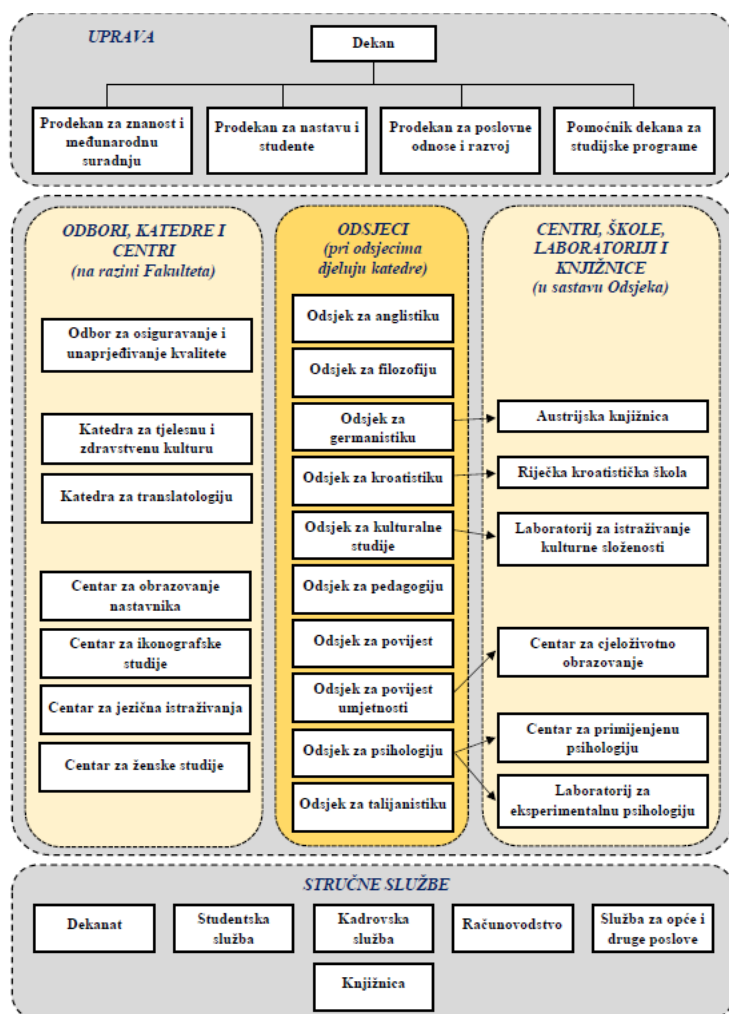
UPRAVA

Dekan

Prodekan za znanost i međunarodnu suradnju

Prodekan za nastavu i studente

Prodekan za poslovne odnose i razvoj

Pomoćnik dekana za studijske programe

ODBORI, KATEDRE I CENTRI
(na razini Fakulteta)

Odbor za osiguravanje i unaprjeđivanje kvalitete

Katedra za tjelesnu i zdravstvenu kulturu

Katedra za translatologiju

Centar za obrazovanje nastavnika

Centar za ikonografske studije

Centar za jezična istraživanja

Centar za ženske studije

ODSJECI
(pri odsjecima djeluju katedre)

Odsjek za anglistiku

Odsjek za filozofiju

Odsjek za germanistiku

Odsjek za kroatistiku

Odsjek za kulturalne studije

Odsjek za pedagogiju

Odsjek za povijest

Odsjek za povijest umjetnosti

Odsjek za psihologiju

Odsjek za talijanistiku

CENTRI, ŠKOLE, LABORATORIJI I KNJIŽNICE
(u sastavu Odsjeka)

Austrijska knjižnica

Riječka kroatistička škola

Laboratorij za istraživanje kulturne složenosti

Centar za cjeloživotno obrazovanje

Centar za primijenjenu psihologiju

Laboratorij za eksperimentalnu psihologiju

STRUČNE SLUŽBE

Dekanat

Studentska služba

Kadrovska služba

Računovodstvo

Služba za opće i druge poslove

Knjižnica